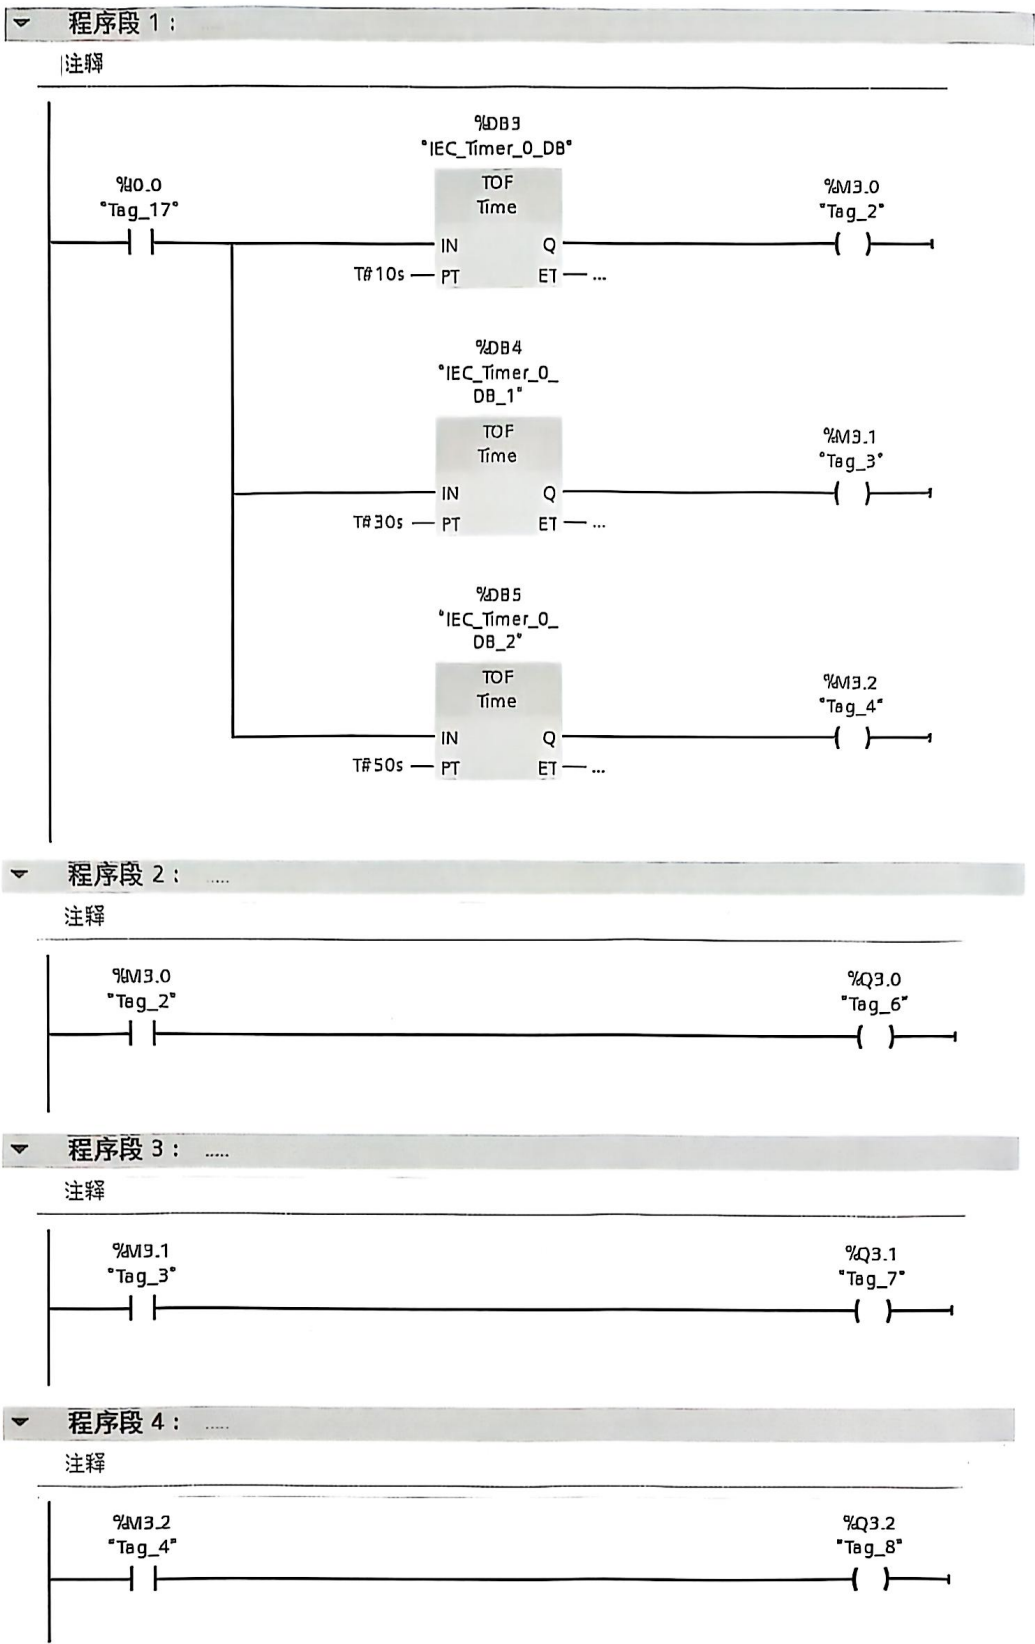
程序段 1：

注释

%DB3
"IEC_Timer_0_DB"

%I0.0
"Tag_17"

TOF
Time

IN Q

T#10s — PT ET — ...

%M3.0
"Tag_2"

%DB4
"IEC_Timer_0_DB_1"

TOF
Time

IN Q

T#30s — PT ET — ...

%M3.1
"Tag_3"

%DB5
"IEC_Timer_0_DB_2"

TOF
Time

IN Q

T#50s — PT ET — ...

%M3.2
"Tag_4"

程序段 2： .....

注释

%M3.0
"Tag_2"

%Q3.0
"Tag_6"

程序段 3： .....

注释

%M3.1
"Tag_3"

%Q3.1
"Tag_7"

程序段 4： .....

注释

%M3.2
"Tag_4"

%Q3.2
"Tag_8"